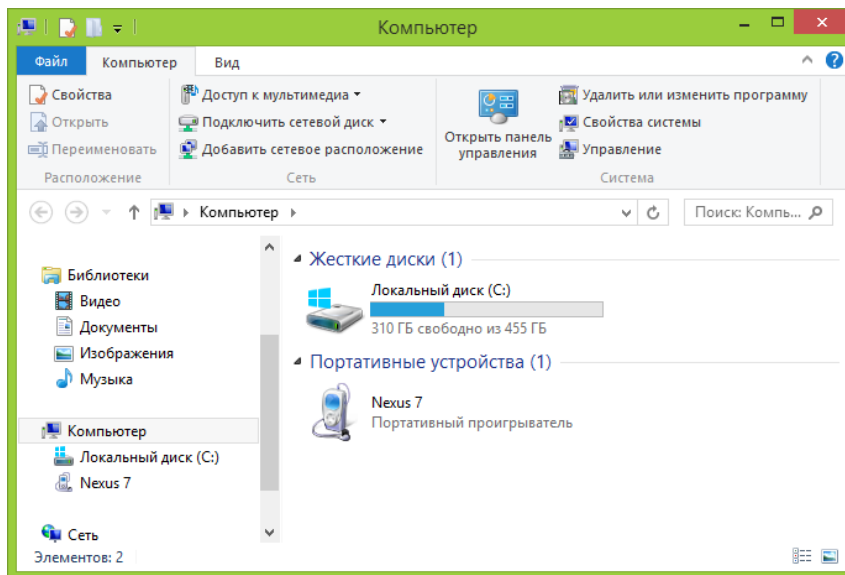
Компьютер

Файл
Компьютер
Вид

Свойства
Открыть
Переименовать
Расположение

Доступ к мультимедиа
Подключить сетевой диск
Добавить сетевое расположение
Сеть

Открыть панель управления

Удалить или изменить программу
Свойства системы
Управление
Система

Компьютер
Поиск: Компь...

Библиотеки
Видео
Документы
Изображения
Музыка
Компьютер
Локальный диск (C:)
Nexus 7
Сеть

Жесткие диски (1)
Локальный диск (C:)
310 ГБ свободно из 455 ГБ

Портативные устройства (1)
Nexus 7
Портативный проигрыватель

Элементов: 2